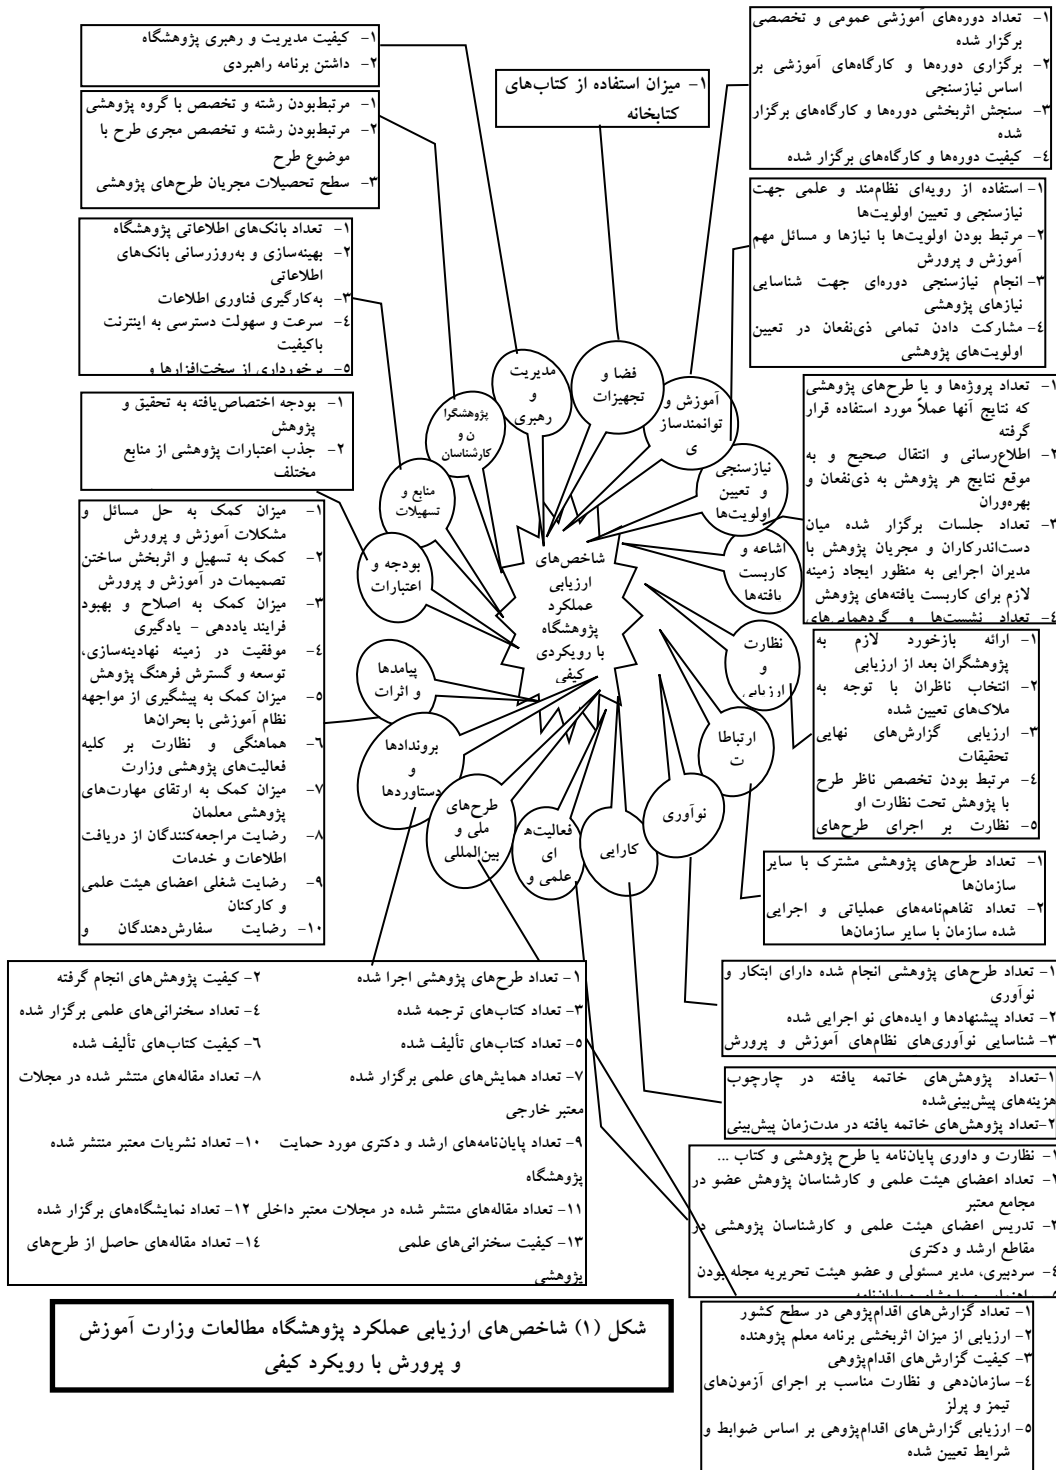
۱- تعداد دوره‌های آموزشی عمومی و تخصصی برگزار شده
۲- برگزاری دوره‌ها و کارگاه‌های آموزشی بر اساس نیازسنجی
۳- سنجش اثربخشی دوره‌ها و کارگاه‌های برگزار شده
٤- کیفیت دوره‌ها و کارگاه‌های برگزار شده

۱- کیفیت مدیریت و رهبری پژوهشگاه
۲- داشتن برنامه راهبردی

۱- میزان استفاده از کتاب‌های کتابخانه

۱- مرتبط‌بودن رشته و تخصص با گروه پژوهشی
۲- مرتبط‌بودن رشته و تخصص مجری طرح با موضوع طرح
۳- سطح تحصیلات مجریان طرح‌های پژوهشی

۱- استفاده از رویه‌ای نظام‌مند و علمی جهت نیازسنجی و تعیین اولویت‌ها
۲- مرتبط بودن اولویت‌ها با نیازها و مسائل مهم آموزش و پرورش
۳- انجام نیازسنجی دوره‌ای جهت شناسایی نیازهای پژوهشی
٤- مشارکت دادن تمامی ذی‌نفعان در تعیین اولویت‌های پژوهشی

۱- تعداد بانک‌های اطلاعاتی پژوهشگاه
۲- بهینه‌سازی و به‌روزرسانی بانک‌های اطلاعاتی
۳- به‌کارگیری فناوری اطلاعات
٤- سرعت و سهولت دسترسی به اینترنت باکیفیت
٥- برخورداری از سخت‌افزارها و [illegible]

۱- تعداد پروژه‌ها و یا طرح‌های پژوهشی که نتایج آنها عملاً مورد استفاده قرار گرفته
۲- اطلاع‌رسانی و انتقال صحیح و به موقع نتایج هر پژوهش به ذی‌نفعان و بهره‌وران
۳- تعداد جلسات برگزار شده میان دست‌اندرکاران و مجریان پژوهش با مدیران اجرایی به منظور ایجاد زمینه لازم برای کاربست یافته‌های پژوهش
٤- تعداد نشست‌ها و گروه‌های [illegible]

۱- بودجه اختصاص‌یافته به تحقیق و پژوهش
۲- جذب اعتبارات پژوهشی از منابع مختلف

مدیریت و رهبری
فضا و تجهیزات
آموزش و توانمندسازی
پژوهشگران و کارشناسان
نیازسنجی و تعیین اولویت‌ها
منابع و تسهیلات
اشاعه و کاربست یافته‌ها
بودجه و اعتبارات
شاخص‌های ارزیابی عملکرد پژوهشگاه با رویکردی کیفی
نظارت و ارزیابی
پیامدها و اثرات
ارتباطات
بروندادها و دستاوردها
نوآوری
طرح‌های ملی و بین‌المللی
فعالیت‌های علمی و
کارایی

۱- میزان کمک به حل مسائل و مشکلات آموزش و پرورش
۲- کمک به تسهیل و اثربخش ساختن تصمیمات در آموزش و پرورش
۳- میزان کمک به اصلاح و بهبود فرایند یاددهی - یادگیری
٤- موفقیت در زمینه نهادینه‌سازی، توسعه و گسترش فرهنگ پژوهش
٥- میزان کمک به پیشگیری از مواجهه نظام آموزشی با بحران‌ها
٦- هماهنگی و نظارت بر کلیه فعالیت‌های پژوهشی وزارت
۷- میزان کمک به ارتقای مهارت‌های پژوهشی معلمان
۸- رضایت مراجعه‌کنندگان از دریافت اطلاعات و خدمات
۹- رضایت شغلی اعضای هیئت علمی و کارکنان
۱۰- رضایت سفارش‌دهندگان و

۱- ارائه بازخورد لازم به پژوهشگران بعد از ارزیابی
۲- انتخاب ناظران با توجه به ملاک‌های تعیین شده
۳- ارزیابی گزارش‌های نهایی تحقیقات
٤- مرتبط بودن تخصص ناظر طرح با پژوهش تحت نظارت او
٥- نظارت بر اجرای طرح‌های

۱- تعداد طرح‌های پژوهشی مشترک با سایر سازمان‌ها
۲- تعداد تفاهم‌نامه‌های عملیاتی و اجرایی شده سازمان با سایر سازمان‌ها

۱- تعداد طرح‌های پژوهشی اجرا شده
۲- کیفیت پژوهش‌های انجام گرفته
۳- تعداد کتاب‌های ترجمه شده
٤- تعداد سخنرانی‌های علمی برگزار شده
٥- تعداد کتاب‌های تألیف شده
٦- کیفیت کتاب‌های تألیف شده
۷- تعداد همایش‌های علمی برگزار شده
۸- تعداد مقاله‌های منتشر شده در مجلات معتبر خارجی
۹- تعداد پایان‌نامه‌های ارشد و دکتری مورد حمایت پژوهشگاه
۱۰- تعداد نشریات معتبر منتشر شده
۱۱- تعداد مقاله‌های منتشر شده در مجلات معتبر داخلی
۱۲- تعداد نمایشگاه‌های برگزار شده
۱۳- کیفیت سخنرانی‌های علمی
۱٤- تعداد مقاله‌های حاصل از طرح‌های پژوهشی

۱- تعداد طرح‌های پژوهشی انجام شده دارای ابتکار و نوآوری
۲- تعداد پیشنهادها و ایده‌های نو اجرایی شده
۳- شناسایی نوآوری‌های نظام‌های آموزش و پرورش

۱-تعداد پژوهش‌های خاتمه یافته در چارچوب هزینه‌های پیش‌بینی‌شده
۲-تعداد پژوهش‌های خاتمه یافته در مدت‌زمان پیش‌بینی

- نظارت و داوری پایان‌نامه یا طرح پژوهشی و کتاب ...
۱- تعداد اعضای هیئت علمی و کارشناسان پژوهش عضو در مجامع معتبر
۲- تدریس اعضای هیئت علمی و کارشناسان پژوهشی در مقاطع ارشد و دکتری
٤- سردبیری، مدیر مسئولی و عضو هیئت تحریریه مجله بودن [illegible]

۱- تعداد گزارش‌های اقدام‌پژوهی در سطح کشور
۲- ارزیابی از میزان اثربخشی برنامه معلم پژوهنده
۳- کیفیت گزارش‌های اقدام‌پژوهی
٤- سازمان‌دهی و نظارت مناسب بر اجرای آزمون‌های تیمز و پرلز
٥- ارزیابی گزارش‌های اقدام‌پژوهی بر اساس ضوابط و شرایط تعیین شده

شکل (۱) شاخص‌های ارزیابی عملکرد پژوهشگاه مطالعات وزارت آموزش و پرورش با رویکرد کیفی